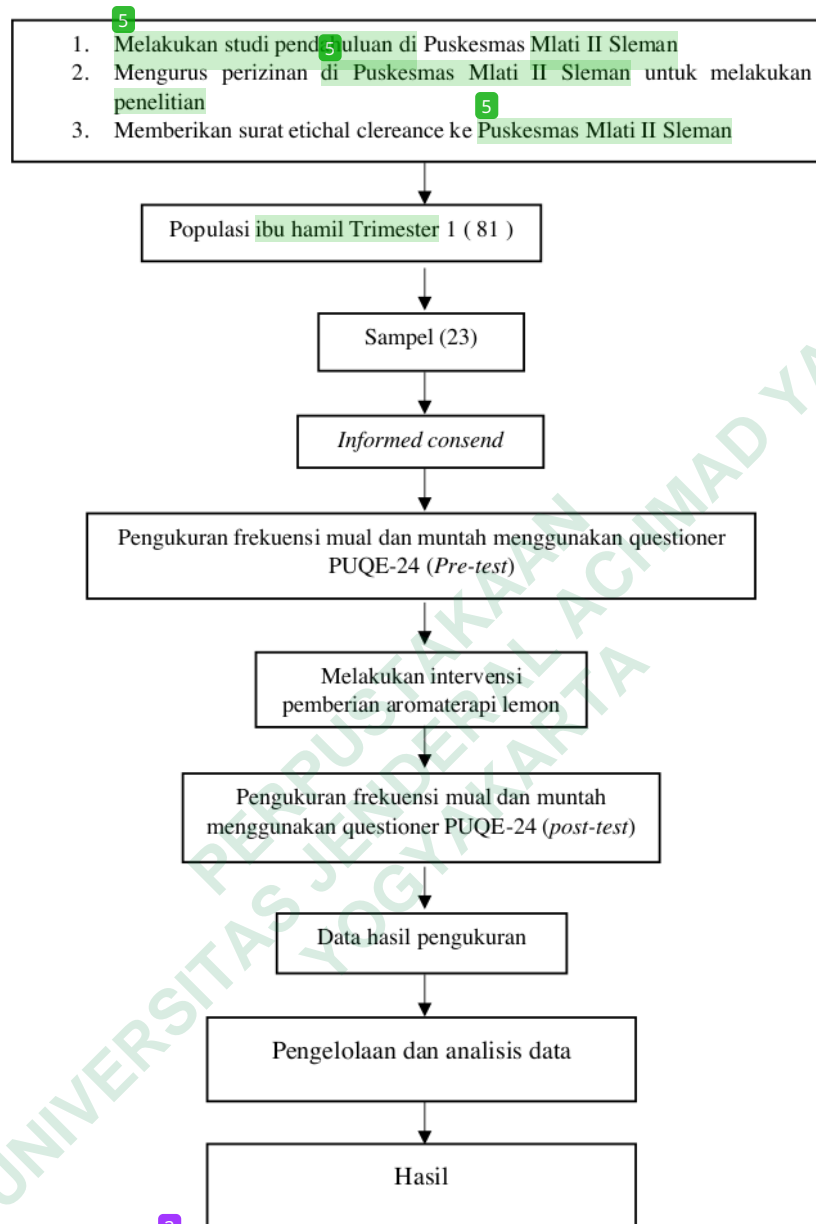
5
1. Melakukan studi pend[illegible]luan di Puskesmas Mlati II Sleman
2. Mengurus perizinan di Puskesmas Mlati II Sleman untuk melakukan penelitian
5
3. Memberikan surat etichal clereance ke Puskesmas Mlati II Sleman

Populasi ibu hamil Trimester 1 ( 81 )

Sampel (23)

*Informed consend*

Pengukuran frekuensi mual dan muntah menggunakan questioner PUQE-24 (*Pre-test*)

Melakukan intervensi pemberian aromaterapi lemon

Pengukuran frekuensi mual dan muntah menggunakan questioner PUQE-24 (*post-test*)

Data hasil pengukuran

Pengelolaan dan analisis data

Hasil

UNIVERSITAS JENDERAL ACHMAD YANI
PERPUSTAKAAN
YOGYAKARTA